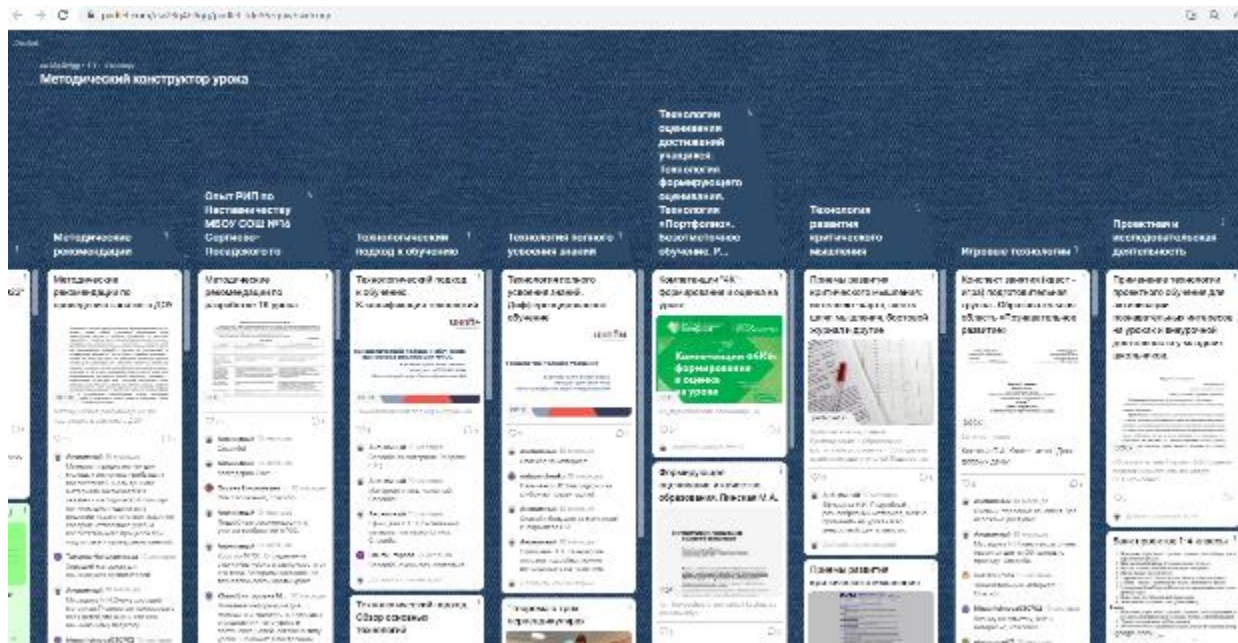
Методический конструктор урока

Методические рекомендации

Методические рекомендации по конструированию урока в ДОУ

Опыт РИП по Наставничеству МБОУ СОШ №16 Сергиево-Посадского го

Методические рекомендации по разработке ТК урока

Технологический подход к обучению

Технологический подход к обучению. Классификация технологий

Технологии полного усвоения знаний

Технология полного усвоения знаний. Дифференцированное обучение

Технологии оценивания достижений учащихся. Технология формирующего оценивания. Технология «Портфолио». Безотметочное обучение. Р...

Компетенции "4К": формирование и оценка на уроке

Компетенции 4К: формирование и оценка на уроке

Формирующее оценивание в системе образования. Пиксина М.А.

Технология развития критического мышления

Приемы развития критического мышления

Приемы развития критического мышления

Игровые технологии

Конспект занятия (квест-игра) подготовительная группа. Образовательная область «Познавательное развитие»

Проектная и исследовательская деятельность

Применение технологии проектного обучения для активизации познавательных интересов на уроках и внеурочной деятельности

Технологический подход. Обзор основных технологий

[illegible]